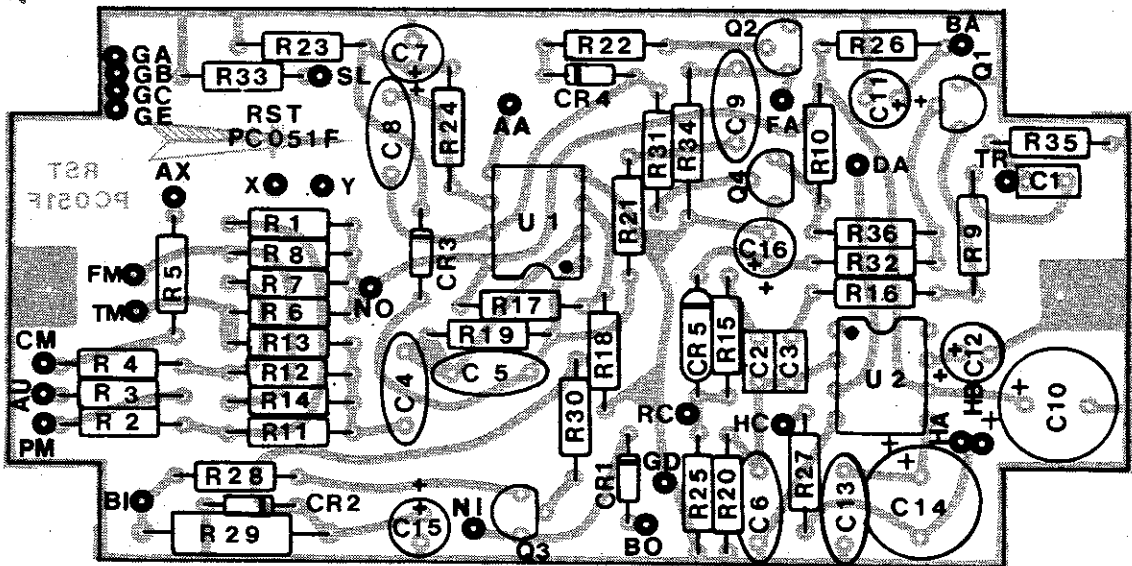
GA
GB
GC
GE
R23
R33
SL
C7
R22
CR4
Q2
R26
BA
Q1
C11
RST
PC051F
C8
R24
AA
C9
FA
R31
R34
R10
R35
TR
C1
RST
PC051F
AX
X
Y
U1
R21
Q4
DA
R1
R8
R7
R6
R5
FM
TM
CR3
C16
R36
R32
R16
R9
NO
R17
R19
R18
CR5
R15
C2
C3
U2
C12
CM
R4
R13
R12
R3
R14
R2
R11
AU
PM
C4
C5
R30
RC
HC
HB
HA
C10
R28
CR2
R29
BI
C15
NI
Q3
CR1
GD
BO
R25
R20
C6
R27
C13
C14